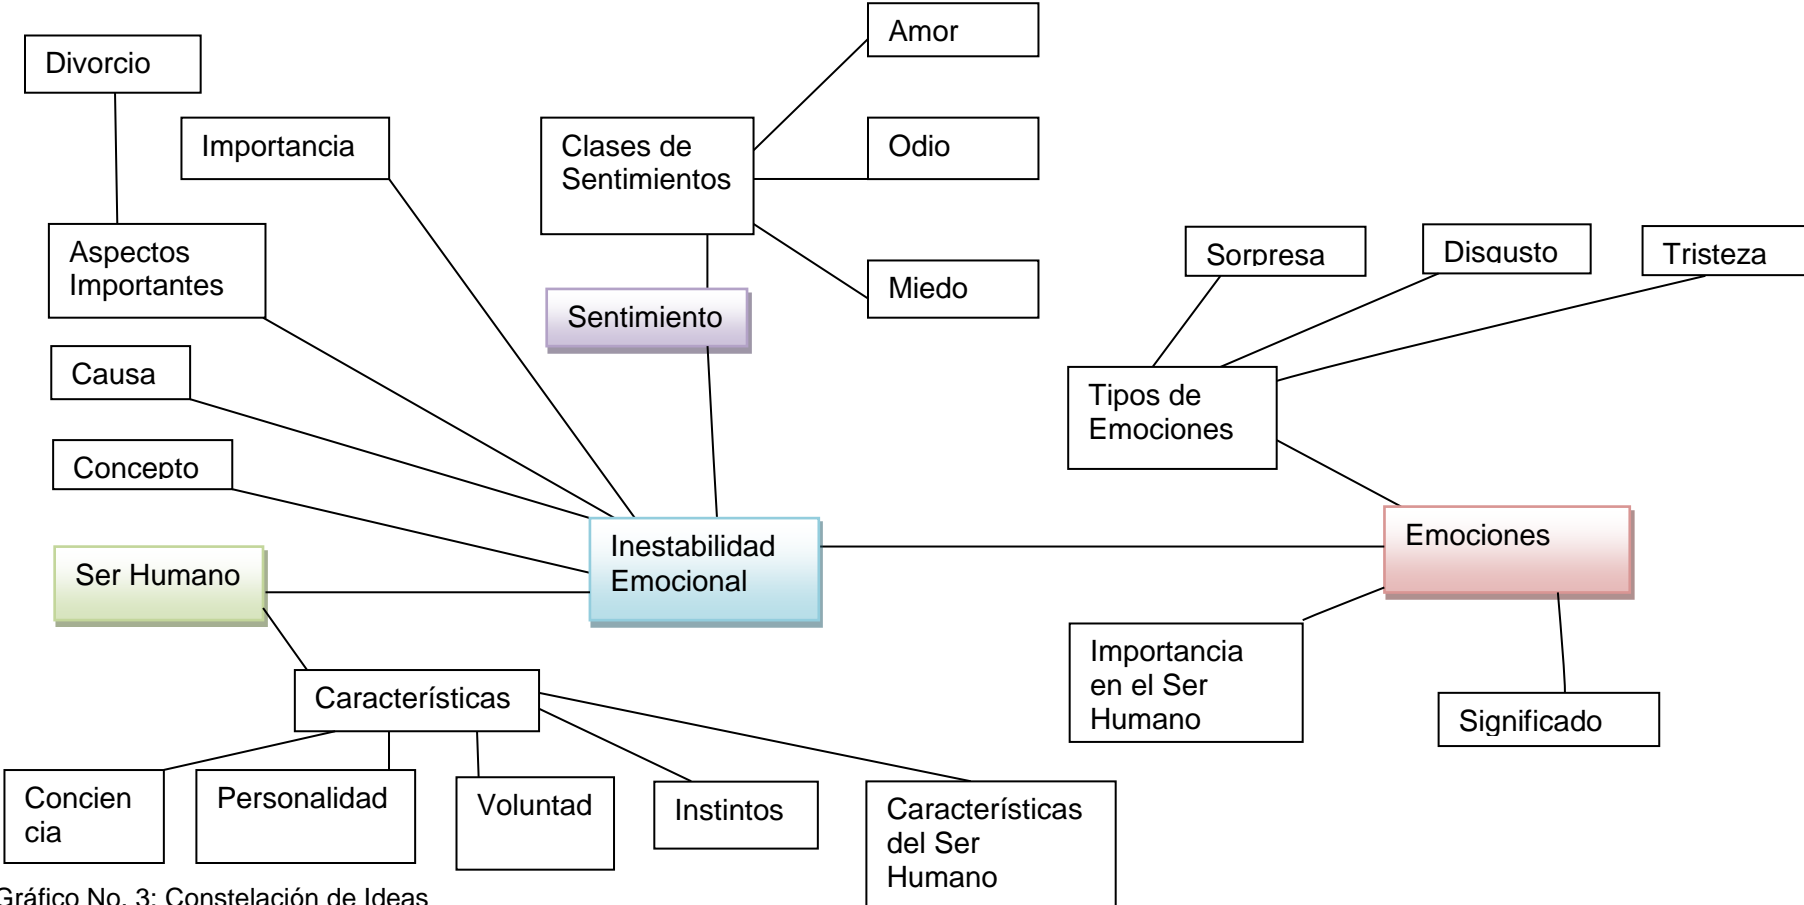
Divorcio

Importancia

Clases de Sentimientos

Amor

Odio

Miedo

Aspectos Importantes

Sentimiento

Sorpresa

Disgusto

Tristeza

Tipos de Emociones

Causa

Concepto

Inestabilidad Emocional

Emociones

Ser Humano

Importancia en el Ser Humano

Significado

Características

Concien cia

Personalidad

Voluntad

Instintos

Características del Ser Humano

Gráfico No. 3: Constelación de Ideas